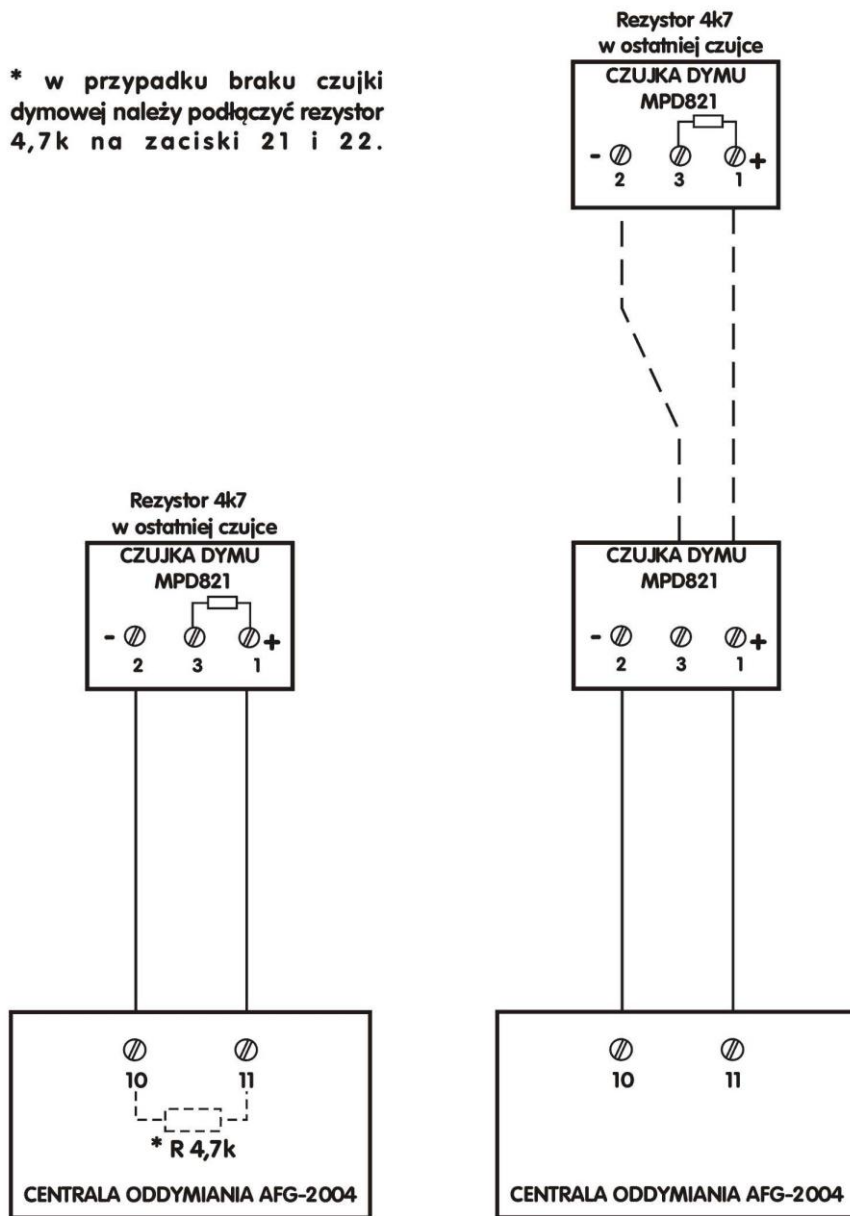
* w przypadku braku czujki dymowej należy podłączyć rezystor 4,7k na zaciski 21 i 22.

Rezystor 4k7
w ostatniej czujce
CZUJKA DYMU
MPD821
-
2
3
1
+

CENTRALA ODDYMIANIA AFG-2004
10
11
* R 4,7k

Rezystor 4k7
w ostatniej czujce
CZUJKA DYMU
MPD821
-
2
3
1
+

CZUJKA DYMU
MPD821
-
2
3
1
+

CENTRALA ODDYMIANIA AFG-2004
10
11